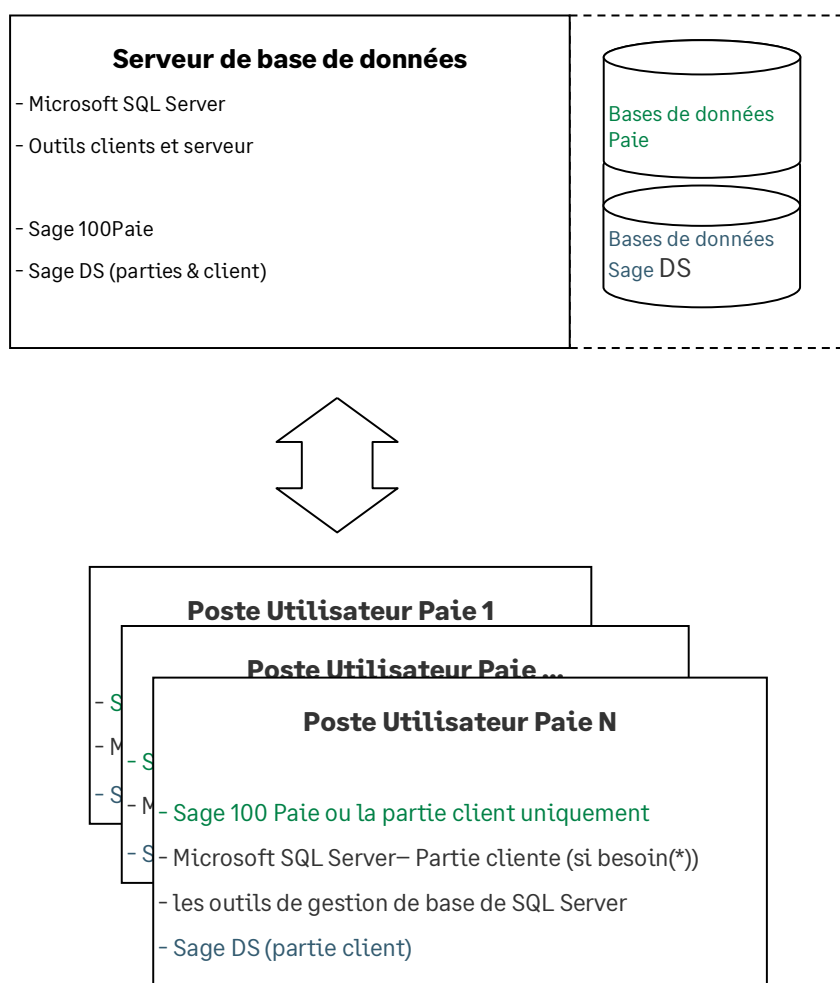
**Serveur de base de données**

- Microsoft SQL Server

- Outils clients et serveur

- Sage 100Paie

- Sage DS (parties & client)

Bases de données Paie

Bases de données Sage DS

**Poste Utilisateur Paie 1**

- S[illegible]

- M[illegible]

- S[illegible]

**Poste Utilisateur Paie ...**

- S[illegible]

- M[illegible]

- S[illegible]

**Poste Utilisateur Paie N**

- Sage 100 Paie ou la partie client uniquement

- Microsoft SQL Server– Partie cliente (si besoin(*))

- les outils de gestion de base de SQL Server

- Sage DS (partie client)